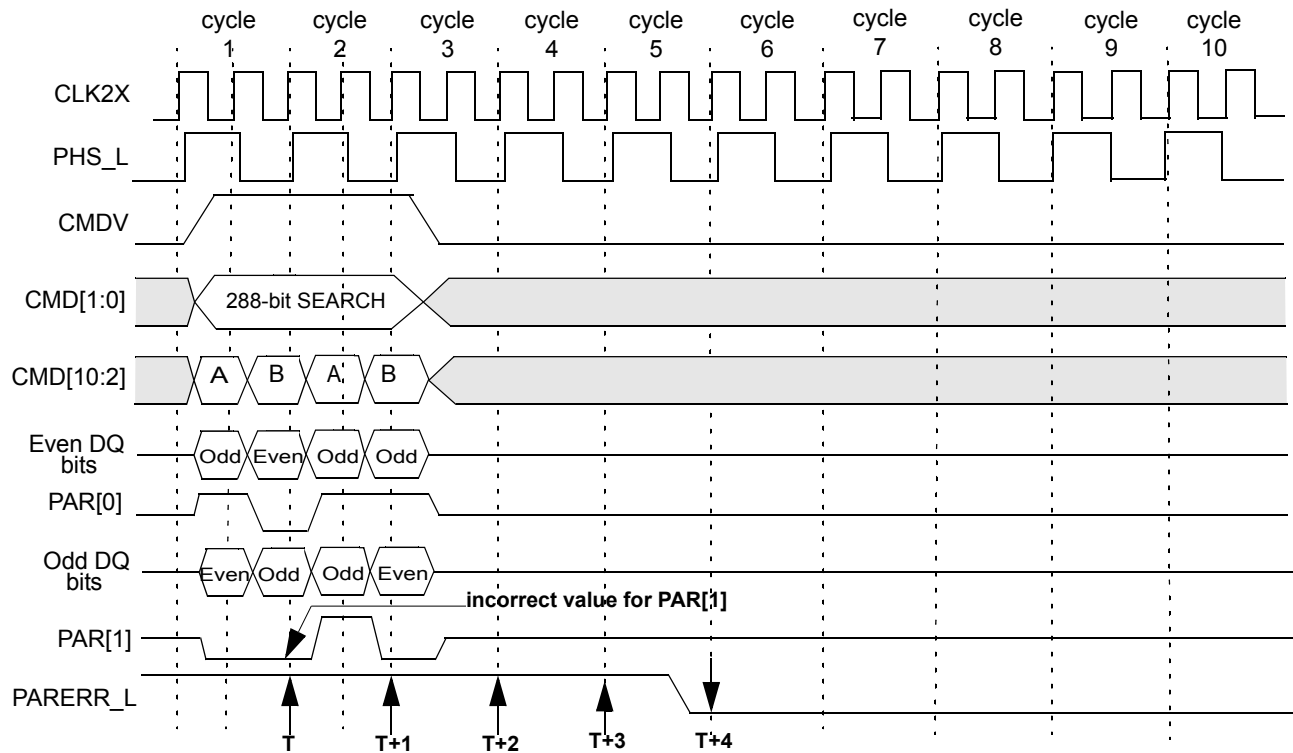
cycle 1
cycle 2
cycle 3
cycle 4
cycle 5
cycle 6
cycle 7
cycle 8
cycle 9
cycle 10

CLK2X
PHS_L
CMDV
CMD[1:0]
288-bit SEARCH
CMD[10:2]
A
B
A
B
Even DQ bits
Odd
Even
Odd
Odd
PAR[0]
Odd DQ bits
Even
Odd
Odd
Even
incorrect value for PAR[1]
PAR[1]
PARERR_L
T
T+1
T+2
T+3
T+4